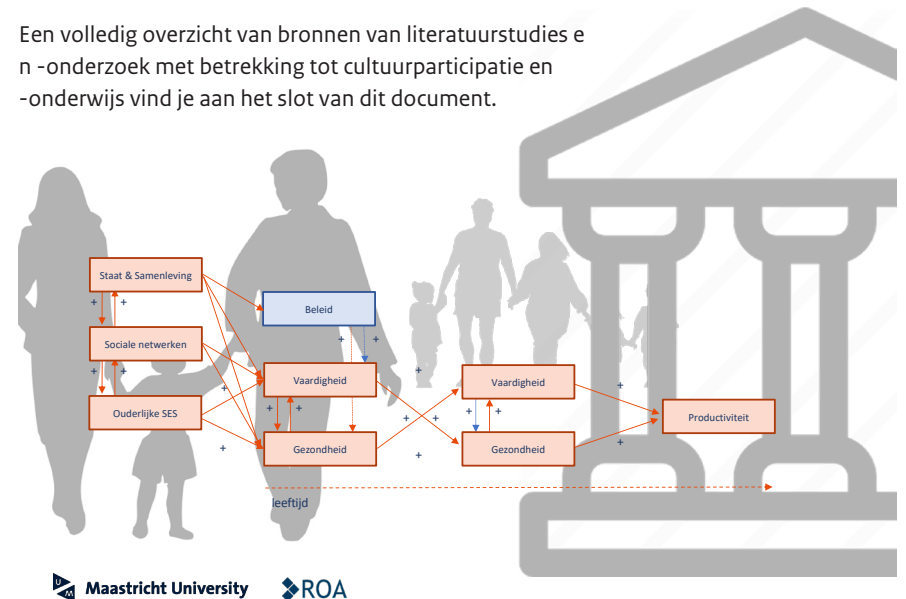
Een volledig overzicht van bronnen van literatuurstudies e n -onderzoek met betrekking tot cultuurparticipatie en -onderwijs vind je aan het slot van dit document.

Staat & Samenleving
+ +
Sociale netwerken
+ +
Ouderlijke SES
Beleid
+ +
Vaardigheid
+ +
Gezondheid
+ + +
Vaardigheid
+ +
Gezondheid
+ +
Productiviteit
+
leeftijd

Maastricht University
ROA